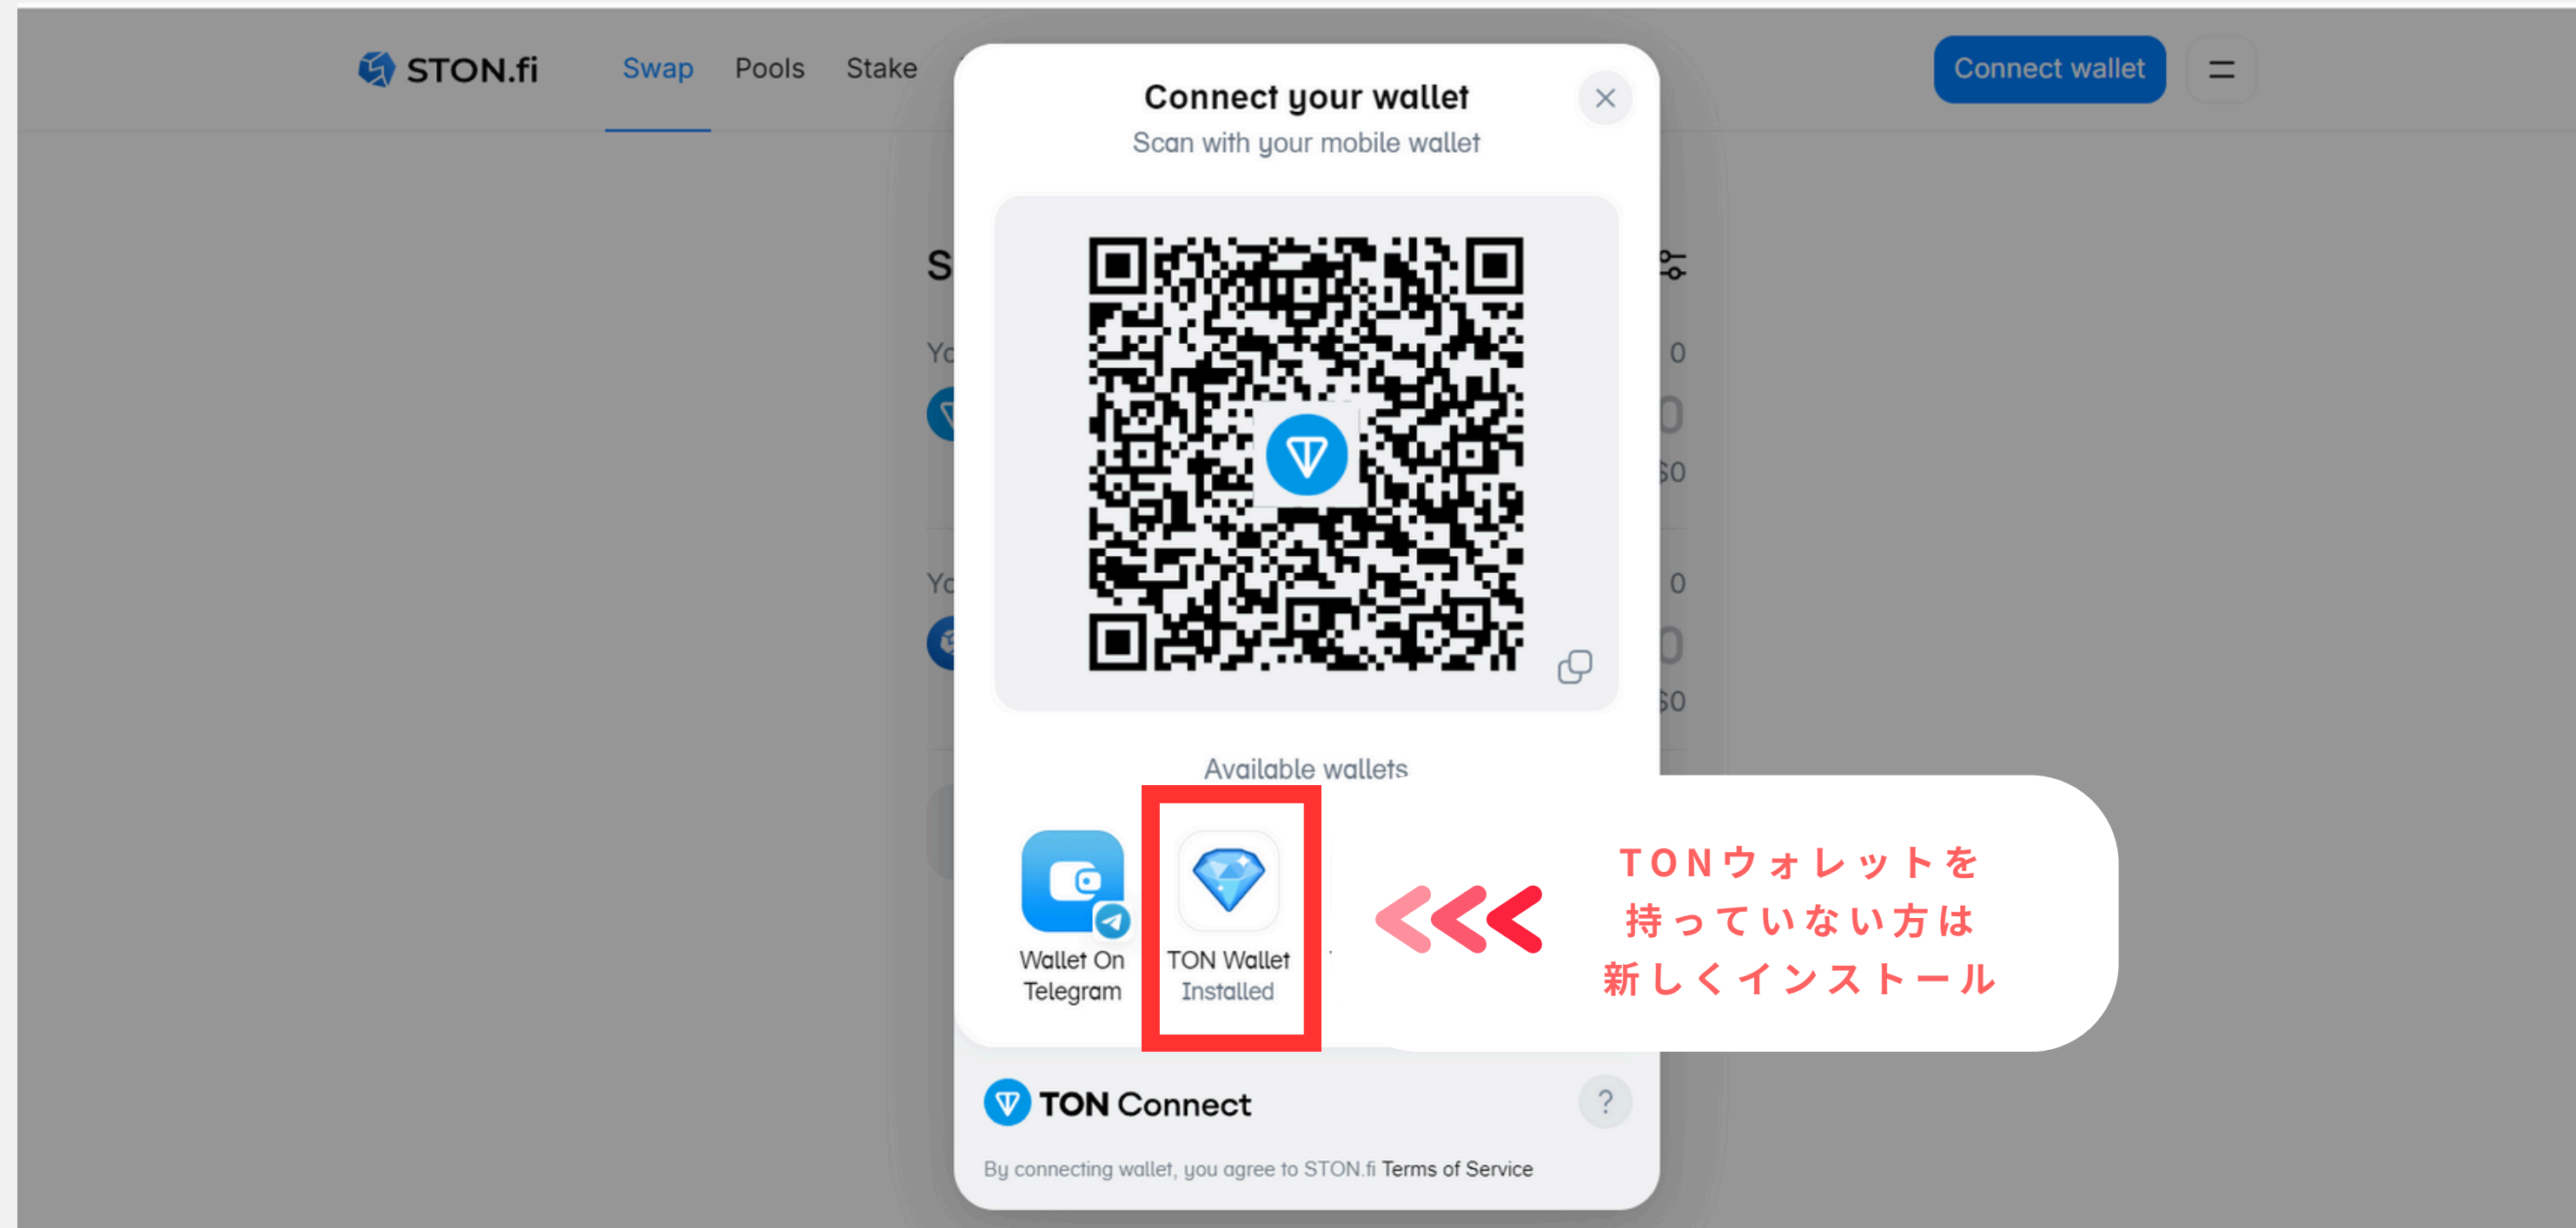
STON.fi Swap Pools Stake

Connect wallet

Connect your wallet

Scan with your mobile wallet

Available wallets

Wallet On Telegram

TON Wallet
Installed

TONウォレットを
持っていない方は
新しくインストール

TON Connect

?

By connecting wallet, you agree to STON.fi Terms of Service